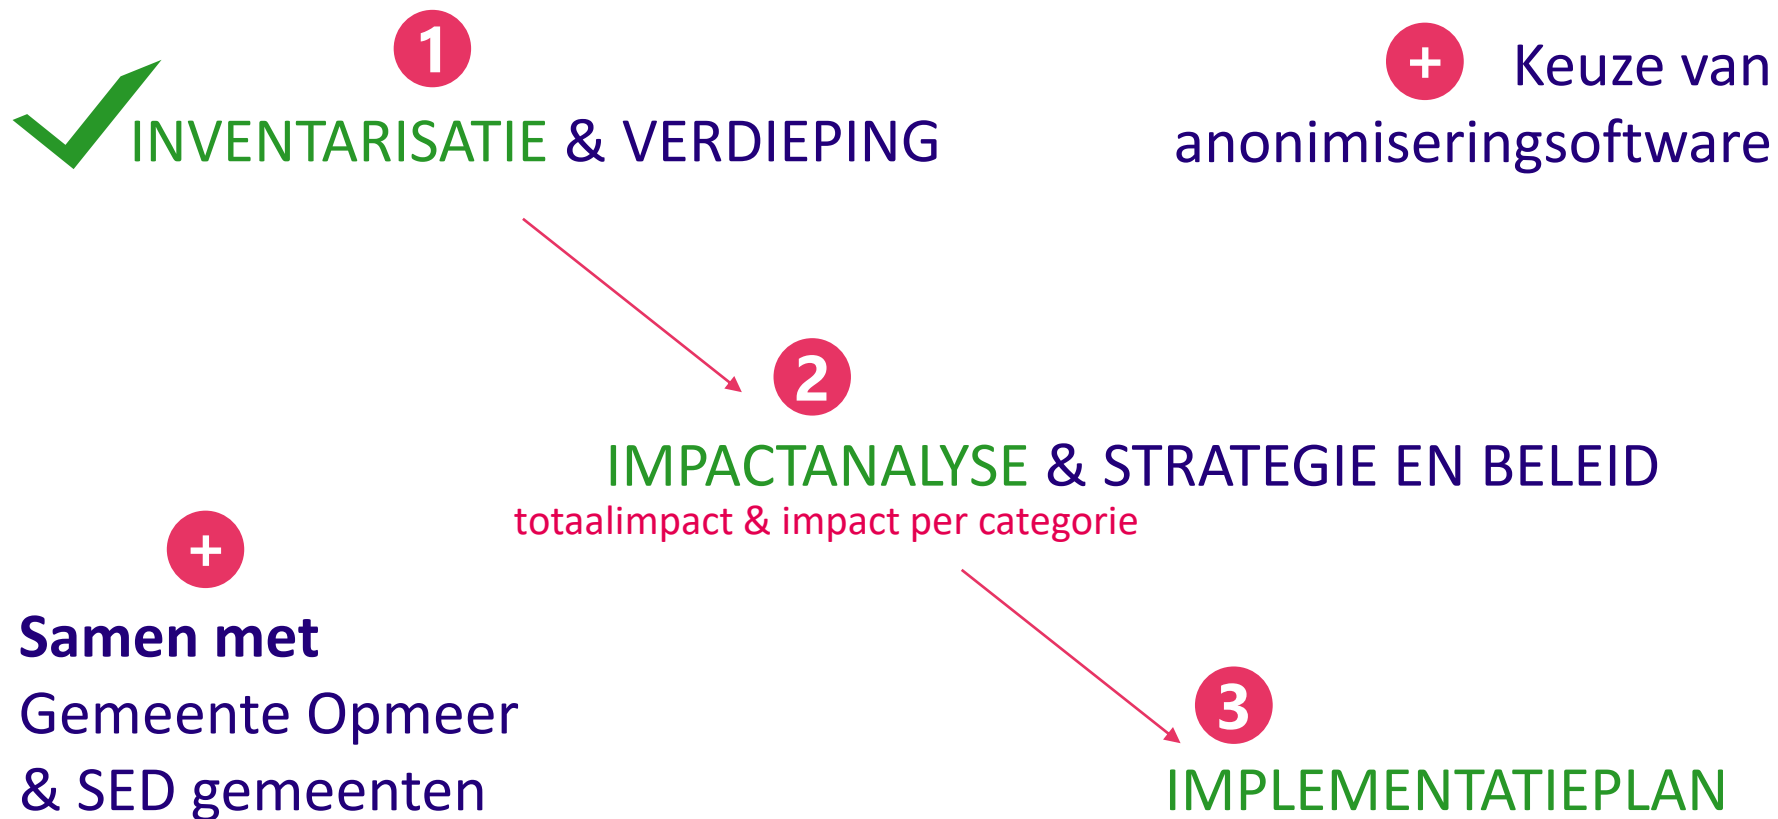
1

INVENTARISATIE & VERDIEPING

+ Keuze van anonimiseringsoftware

2

IMPACTANALYSE & STRATEGIE EN BELEID

totaalimpact & impact per categorie

+

**Samen met**
Gemeente Opmeer
& SED gemeenten

3

IMPLEMENTATIEPLAN